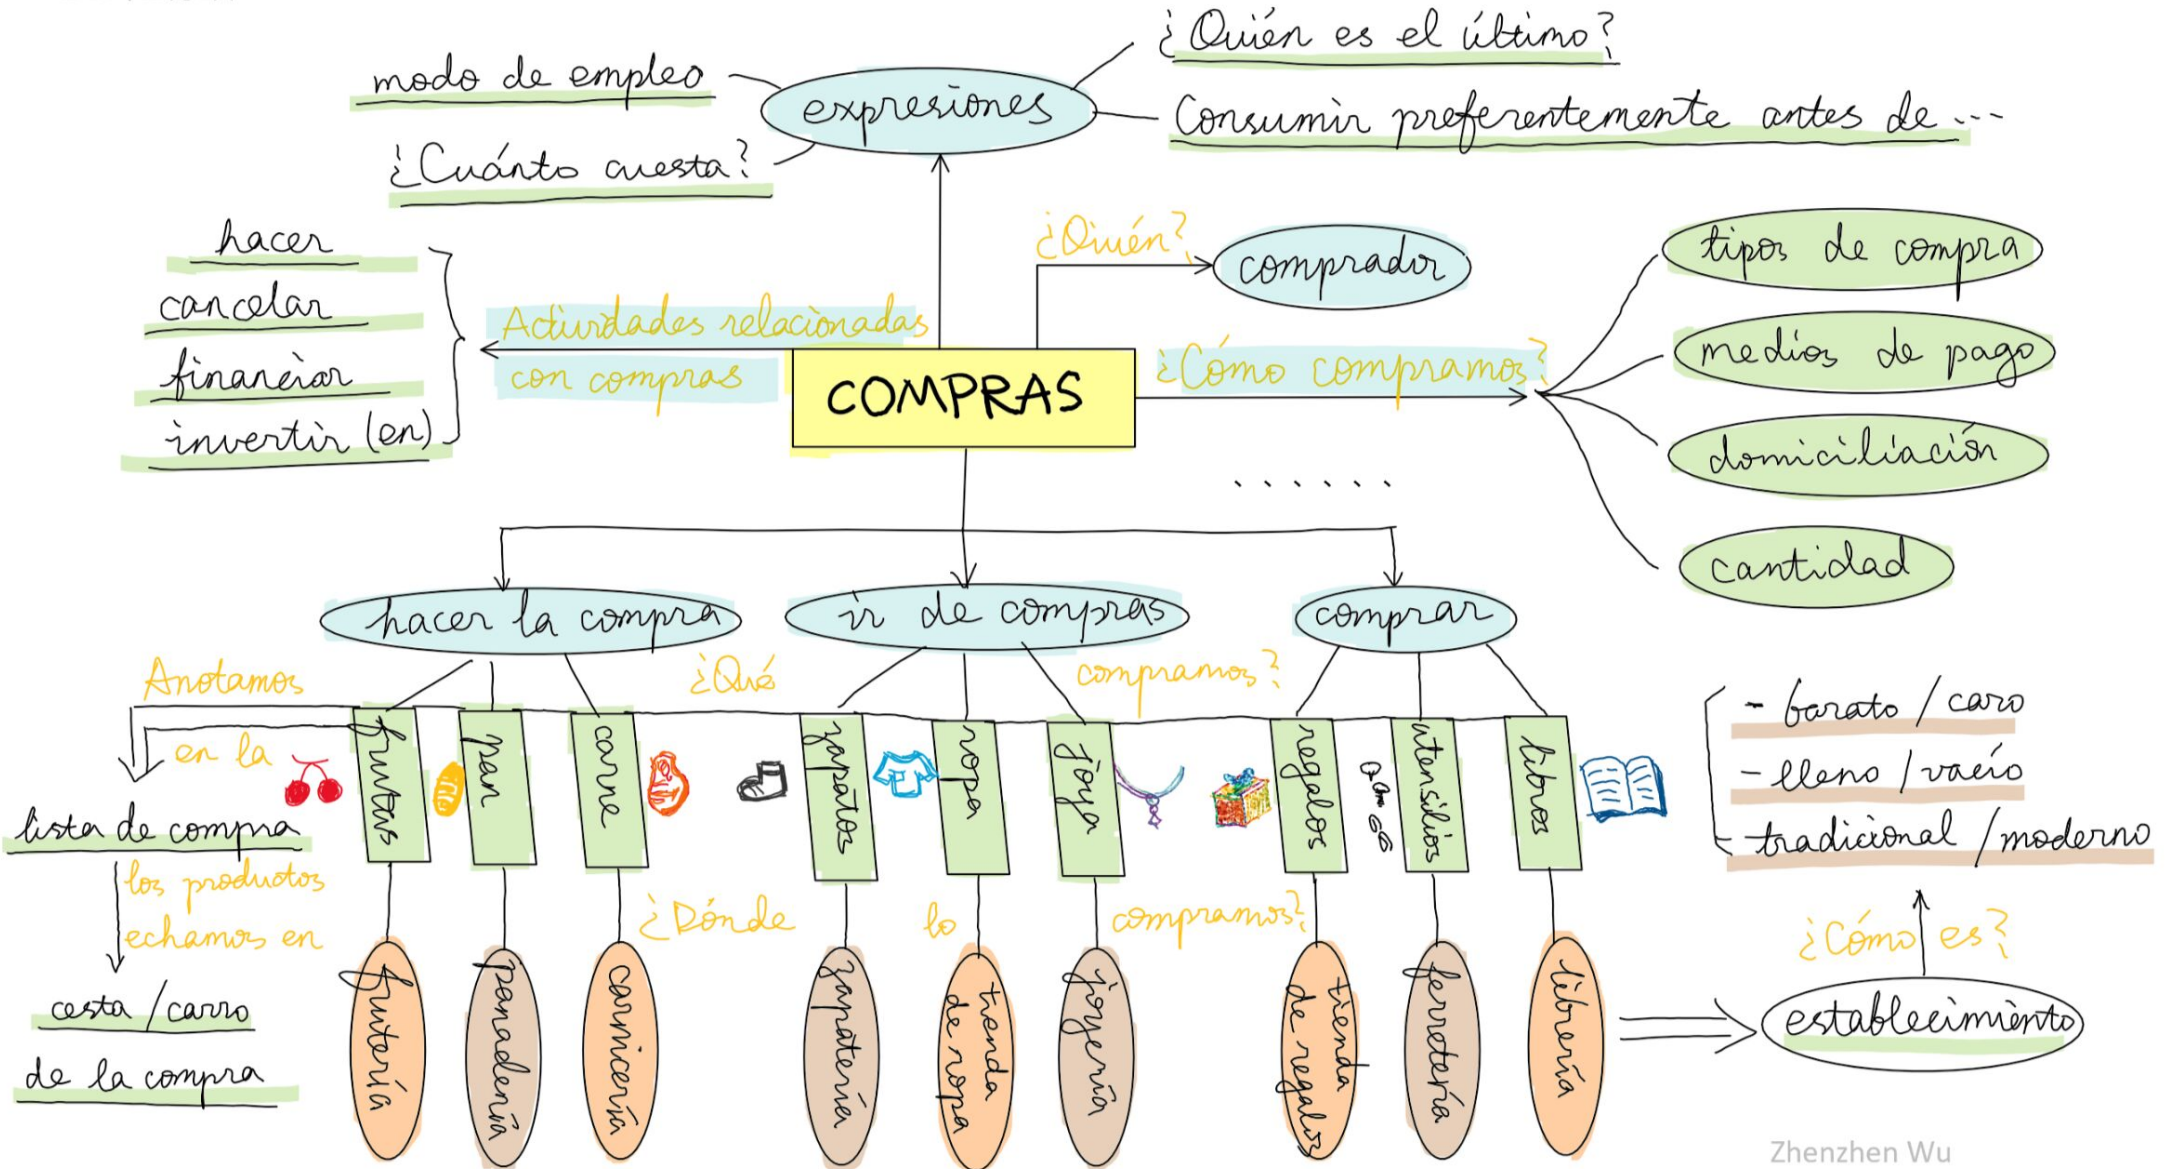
modo de empleo

expresiones

¿Quién es el último?

Consumir preferentemente antes de ...

¿Cuánto cuesta?

hacer
cancelar
financiar
invertir (en)

Actividades relacionadas con compras

¿Quién?

comprador

COMPRAS

¿Cómo compramos?

tipos de compra

medios de pago

domiciliación

cantidad

......

hacer la compra

ir de compras

comprar

Anotamos en la

lista de compra

los productos echamos en

cesta / carro de la compra

¿Qué compramos?

frutas
pan
carne
zapatos
ropa
joya
regalos
utensilios
libros

¿Dónde lo compramos?

frutería
panadería
carnicería
zapatería
tienda de ropa
joyería
tienda de regalos
ferretería
librería

- barato / caro
- lleno / vacío
- tradicional / moderno

¿Cómo es?

establecimiento

Zhenzhen Wu